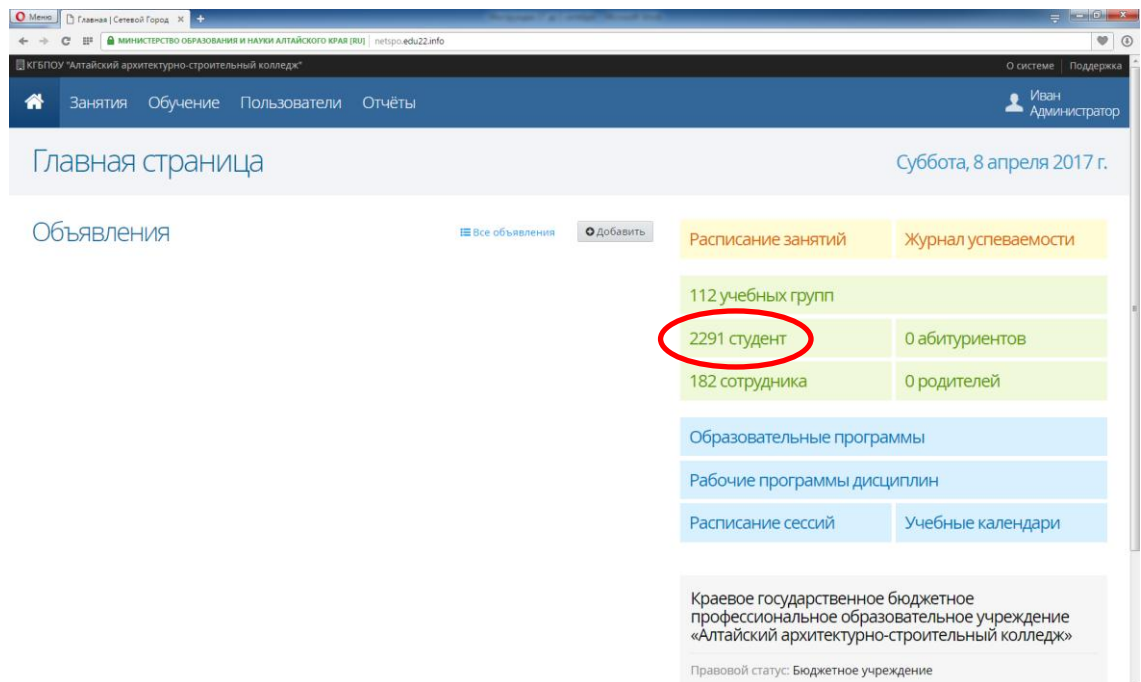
Меню
Главная | Сетевой Город ×
+
МИНИСТЕРСТВО ОБРАЗОВАНИЯ И НАУКИ АЛТАЙСКОГО КРАЯ [RU] netspo.edu22.info

КГБПОУ "Алтайский архитектурно-строительный колледж"
О системе | Поддержка

Занятия Обучение Пользователи Отчёты
Иван Администратор

Главная страница
Суббота, 8 апреля 2017 г.

Объявления
Все объявления
Добавить

Расписание занятий | Журнал успеваемости

112 учебных групп
2291 студент | 0 абитуриентов
182 сотрудника | 0 родителей

Образовательные программы
Рабочие программы дисциплин
Расписание сессий | Учебные календари

Краевое государственное бюджетное профессиональное образовательное учреждение «Алтайский архитектурно-строительный колледж»

Правовой статус: Бюджетное учреждение